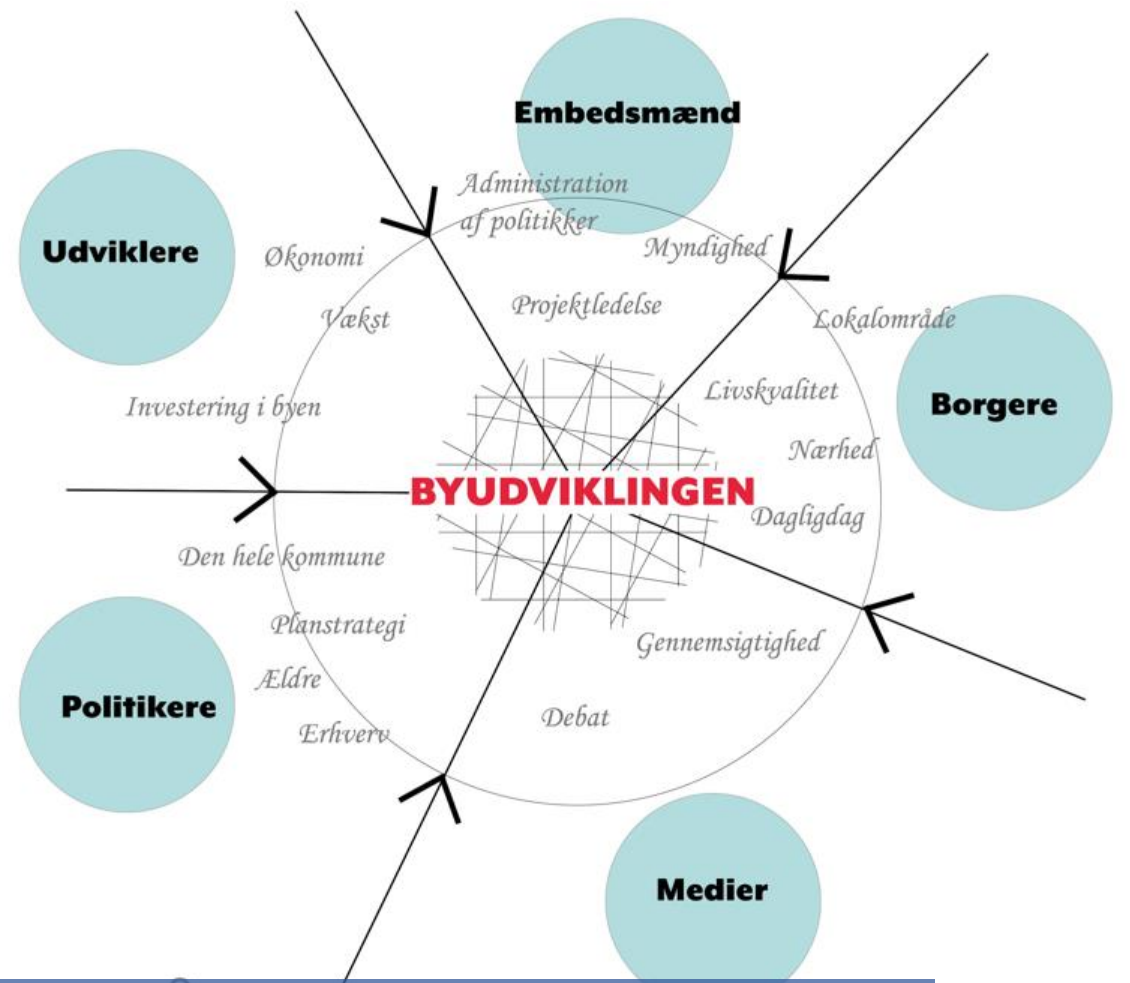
Embedsmænd

Udviklere

Administration af politikker

Økonomi

Myndighed

Vækst

Projektledelse

Lokalområde

Investering i byen

Livskvalitet

Borgere

Nærhed

BYUDVIKLINGEN

Dagligdag

Den hele kommune

Planstrategi

Gennemsigtighed

Ældre

Politikere

Erhverv

Debat

Medier